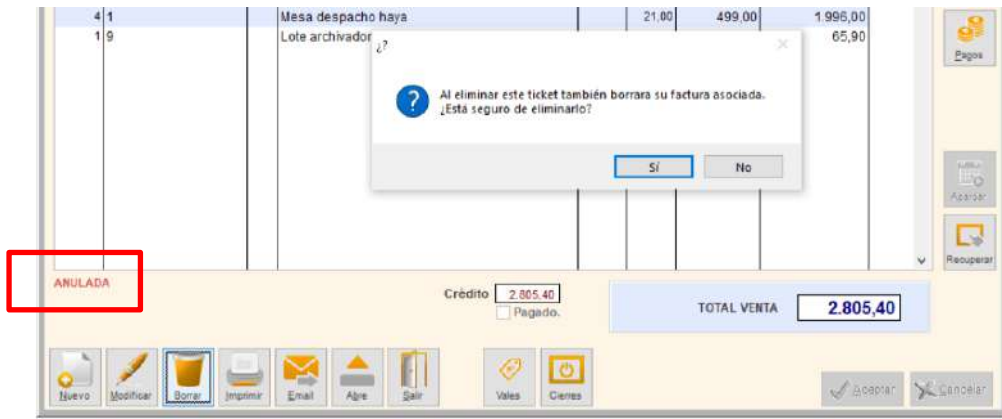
| 4 | 1 | Mesa despacho haya | 21,00 | 499,00 | 1.996,00 |
|---|---|---|---|---|---|
| 1 | 9 | Lote archivador | | | 65,90 |

¿?

Al eliminar este ticket también borrara su factura asociada.
¿Está seguro de eliminarlo?

Sí

No

Pagos

Aparcar

Recuperar

ANULADA

Crédito 2.805,40

Pagado.

TOTAL VENTA 2.805,40

Nuevo Modificar Borrar Imprimir Email Abre Salir Vales Cierres

Aceptar Cancelar